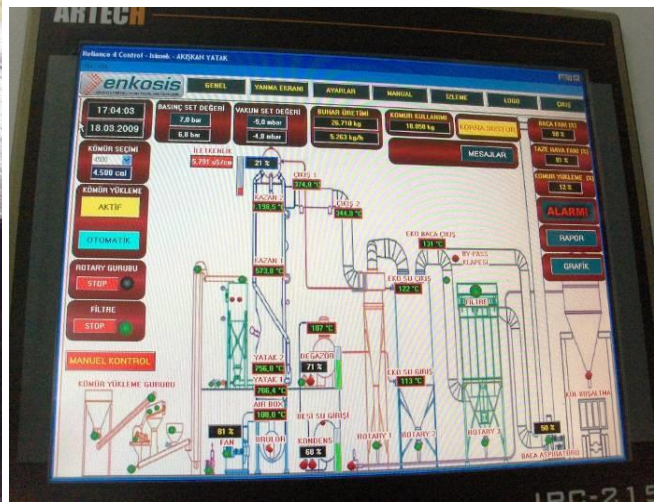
ARTECH

Reliance 4 Control - Iskenk - AKIŞKAN YATAK

enkosis

GENEL
YANMA EKRANI
AYARLAR
MANUAL
IZLEME
LOGO
ÇIKIŞ

17:04:03
18.03.2009

BASINÇ SET DEĞERİ
7,0 bar
6,8 bar

VAKUM SET DEĞERİ
-5,0 mbar
-4,8 mbar

BUHAR ÜRETİMİ
26.718 kg
5.263 kg/h

KÖMÜR KULLANIMI
18.058 kg

KORNA SUSTUR

MESAJLAR

BACA FANI (I)
58 %

TAZE HAVA FANI (I)
91 %

KÖMÜR YÜKLEME (I)
12 %

ALARM

RAPOR

GRAFİK

KÖMÜR SEÇİMİ
4500
4.500 cal

KÖMÜR YÜKLEME
AKTİF
OTOMATİK

ROTARY GURUBU
STOP

FİLTRE
STOP

MANUEL KONTROL

KÖMÜR YÜKLEME GURUBU

İLETKENLİK
5.791 uS/cm

21 %

ÇIKIŞ 1
374,0 °C

ÇIKIŞ 2
244,0 °C

KAZAN 2
136,5 °C

KAZAN 1
573,8 °C

YATAK 2
756,8 °C

YATAK 1
788,4 °C

AIR BOX
108,0 °C

81 %
FAN

BRULÖR

107 °C
DEGAZÖR
71 %

BESİ SU GİRİŞİ

KONDENS
68 %

EKO BACA ÇIKIŞ
131 °C

BY-PASS KLAPESİ

EKO SU ÇIKIŞ
122 °C

EKO SU GİRİŞ
113 °C

FİLTRE

ROTARY 1
ROTARY 2
ROTARY 3

58 %
BACA ASPİRATÖRÜ

KÜL KONTEYNER

IPC-215